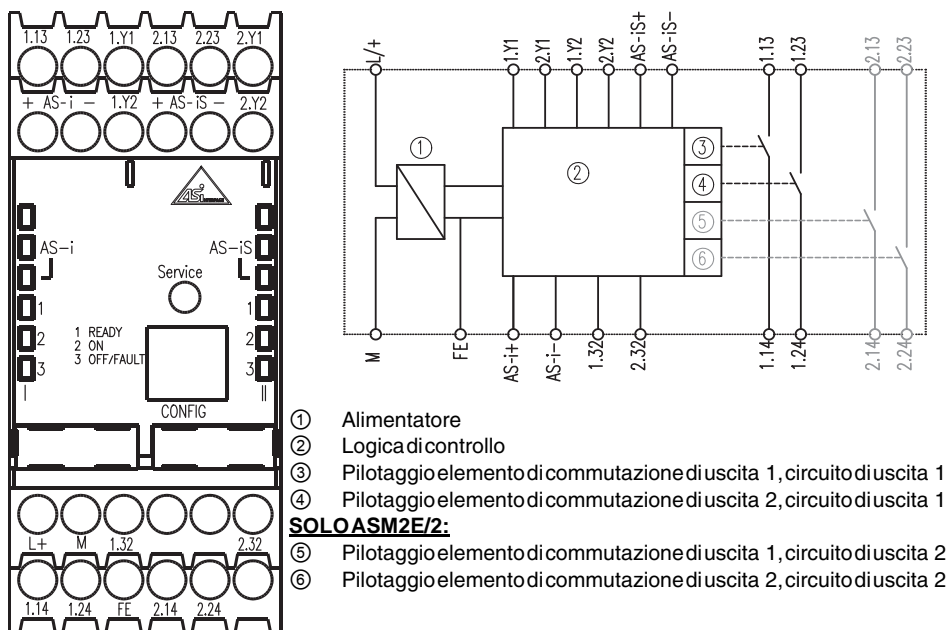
1.13 1.23 1.Y1 2.13 2.23 2.Y1

+ AS-i − 1.Y2 + AS-iS − 2.Y2

AS-i AS-iS

Service

1 1
2 2
3 3

1 READY
2 ON
3 OFF/FAULT

I II

CONFIG

L+ M 1.32 2.32

1.14 1.24 FE 2.14 2.24

L/+ 1.Y1 2.Y1 1.Y2 2.Y2 AS-iS+ AS-iS− 1.13 1.23 2.13 2.23

① ② ③ ④ ⑤ ⑥

M FE AS-i+ AS-i− 1.32 2.32 1.14 1.24 2.14 2.24

① Alimentatore
② Logica di controllo
③ Pilotaggio elemento di commutazione di uscita 1, circuito di uscita 1
④ Pilotaggio elemento di commutazione di uscita 2, circuito di uscita 1
**SOLO ASM2E/2:**
⑤ Pilotaggio elemento di commutazione di uscita 1, circuito di uscita 2
⑥ Pilotaggio elemento di commutazione di uscita 2, circuito di uscita 2